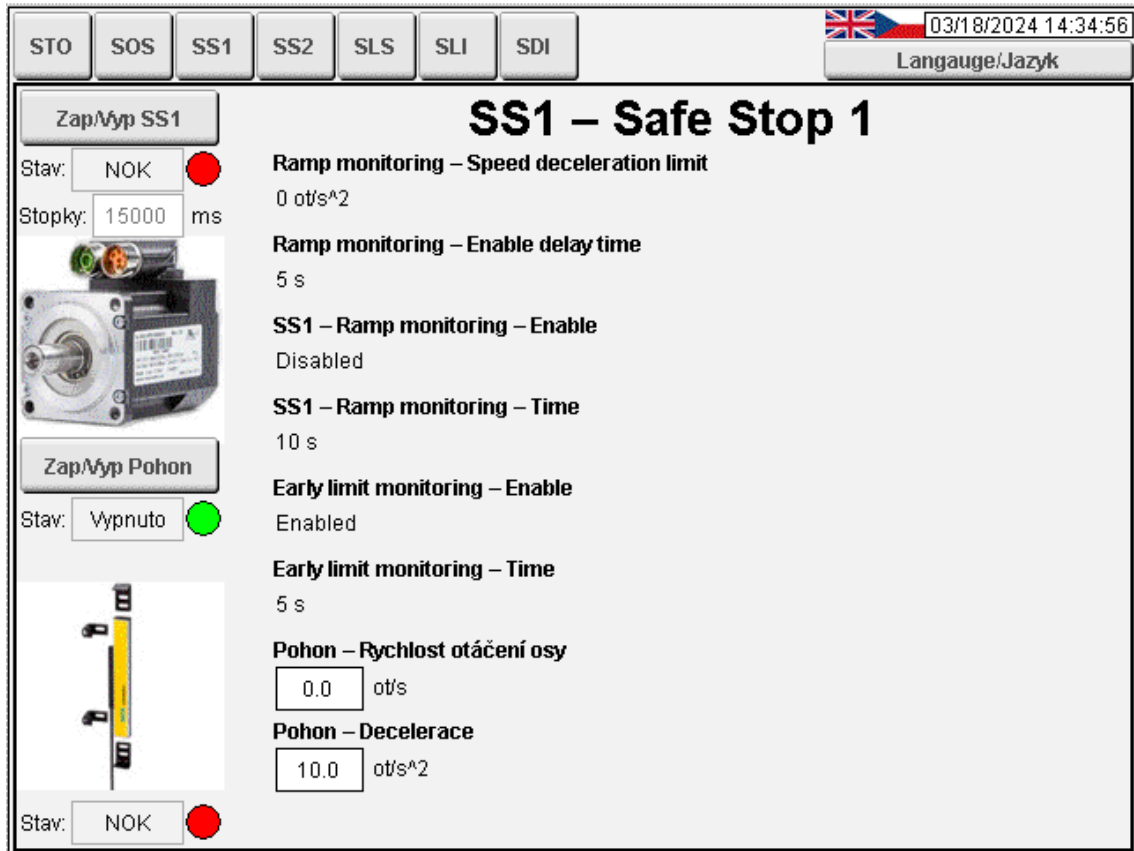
STO SOS SS1 SS2 SLS SLI SDI

03/18/2024 14:34:56

Langauge/Jazyk

Zap/Vyp SS1

Stav: NOK

Stopky: 15000 ms

Zap/Vyp Pohon

Stav: Vypnuto

Stav: NOK

SS1 – Safe Stop 1

Ramp monitoring – Speed deceleration limit

0 ot/s^2

Ramp monitoring – Enable delay time

5 s

SS1 – Ramp monitoring – Enable

Disabled

SS1 – Ramp monitoring – Time

10 s

Early limit monitoring – Enable

Enabled

Early limit monitoring – Time

5 s

Pohon – Rychlost otáčení osy

0.0 ot/s

Pohon – Decelerace

10.0 ot/s^2